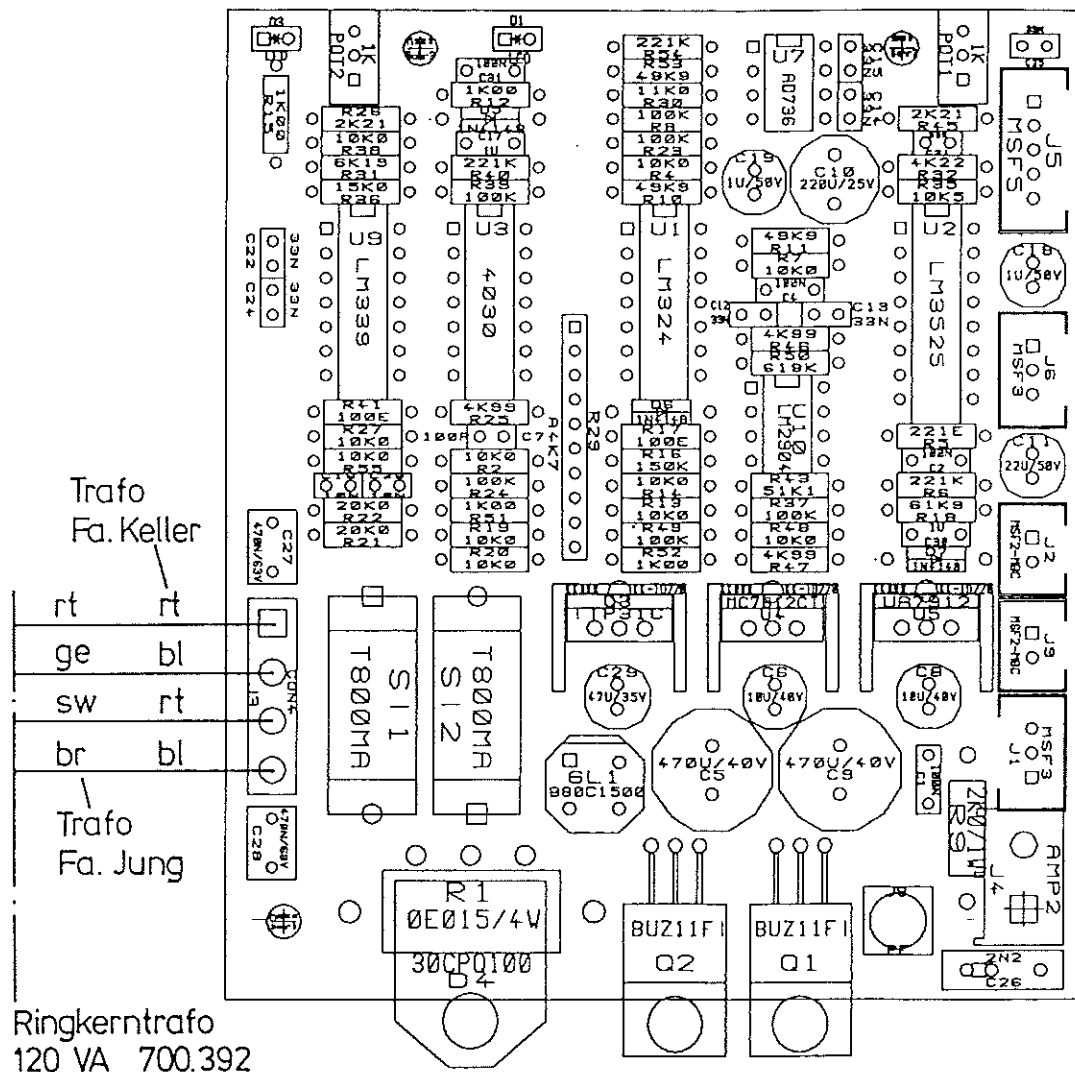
Trafo
Fa. Keller

rt rt
ge bl
sw rt
br bl

Trafo
Fa. Jung

Ringkerntrafo
120 VA 700.392

D3
POT2 1K
R15 1K00
D1
100N C31
1K00 R12
N4148
R26 2K21
10K0 R38
6K19 R31
15K0 R36
221K R40
R39 100K
221K R34
R33 49K9
11K0 R30
100K R8
100K R23
10K0 R4
49K9 R10
U7 AD736
C21 C23 C24
POT1 1K
C25
J5 MSFS
2K21 R45
4K22 R32
R35 10K5
C19 1U/50V
C10 220U/25V
U9 LM339
U3 4030
U1 LM324
U2 LM3S2S
C22 33N
C24 33N
49K9 R11
R7 10K0
100N C4
C12 33N
C13 33N
4K99 R46
R50 619K
C18 1U/50V
J6 MSF3
R29
R4K7
R41 100E
R27 10K0
10K0 R55
20K0 R22
20K0 R21
4K99 R25
100R
C7
10K0 R2
100K R24
1K00 R19
R20 10K0
D6 1N4148
R17 100E
R16 150K
10K0 R14
10K0 R18
R49 100K
R52 1K00
U10 LM2904
R13 51K1
R37 100K
R48 10K0
4K99 R47
221E R5
100N C2
221K R6
61K9 R18
1U C30
D7 1N4148
C11 22U/50V
J2 MSF2-MBC
C27 470N/63V
CON4 J3
SI1 T800MA
SI2 T800MA
U78T2C
MC7812CT U4
UA7912 U5
C29 47U/35V
C6 10U/40V
C8 10U/40V
J9 MSF2-MBC
MSF3 J1
GL1 980C1500
470U/40V C5
470U/40V C9
100N
2K0/1W R9
AMP2 J4
C28 470N/63V
R1 0E015/4W
30CPQ100 D4
BUZ11FI Q2
BUZ11FI Q1
ZN2 C26